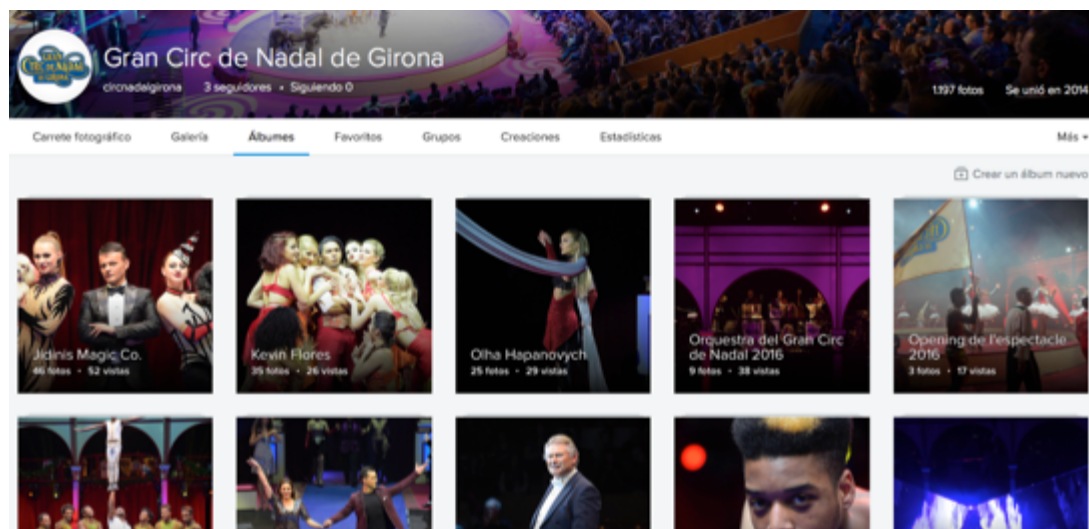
GRAN CIRC DE NADAL DE GIRONA

Gran Circ de Nadal de Girona

circnadalgirona 3 seguidores • Siguiendo 0

1.197 fotos Se unió en 2014

Carrete fotográfico Galería Álbumes Favoritos Grupos Creaciones Estadísticas Más

Crear un álbum nuevo

Jidinis Magic Co.
46 fotos • 52 vistas

Kevin Flores
35 fotos • 26 vistas

Olha Hapanovych
25 fotos • 29 vistas

Orquestra del Gran Circ de Nadal 2016
9 fotos • 38 vistas

Opening de l'espectacle 2016
3 fotos • 17 vistas